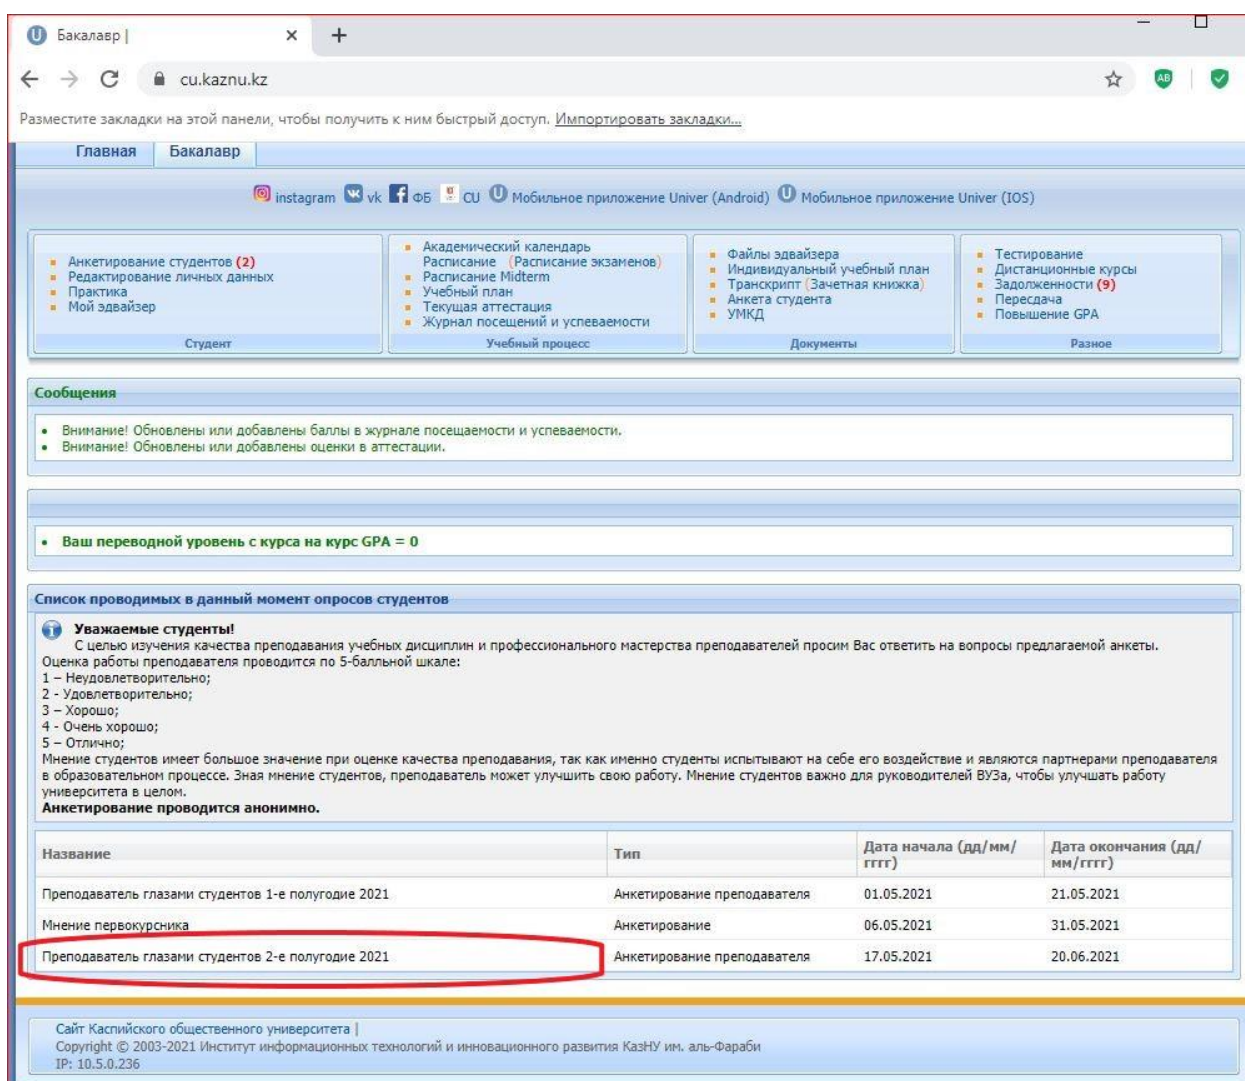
Бакалавр |

cu.kaznu.kz

Разместите закладки на этой панели, чтобы получить к ним быстрый доступ. Импортировать закладки...

Главная Бакалавр

instagram vk ФБ CU Мобильное приложение Univer (Android) Мобильное приложение Univer (IOS)

Анкетирование студентов (2)
Редактирование личных данных
Практика
Мой эдвайзер

Студент

Академический календарь
Расписание (Расписание экзаменов)
Расписание Midterm
Учебный план
Текущая аттестация
Журнал посещений и успеваемости

Учебный процесс

Файлы эдвайзера
Индивидуальный учебный план
Транскрипт (Зачетная книжка)
Анкета студента
УМКД

Документы

Тестирование
Дистанционные курсы
Задолженности (9)
Пересдача
Повышение GPA

Разное

Сообщения

Внимание! Обновлены или добавлены баллы в журнале посещаемости и успеваемости.
Внимание! Обновлены или добавлены оценки в аттестации.

Ваш переводной уровень с курса на курс GPA = 0

Список проводимых в данный момент опросов студентов

Уважаемые студенты!
С целью изучения качества преподавания учебных дисциплин и профессионального мастерства преподавателей просим Вас ответить на вопросы предлагаемой анкеты.
Оценка работы преподавателя проводится по 5-балльной шкале:
1 – Неудовлетворительно;
2 - Удовлетворительно;
3 – Хорошо;
4 - Очень хорошо;
5 – Отлично;
Мнение студентов имеет большое значение при оценке качества преподавания, так как именно студенты испытывают на себе его воздействие и являются партнерами преподавателя в образовательном процессе. Зная мнение студентов, преподаватель может улучшить свою работу. Мнение студентов важно для руководителей ВУЗа, чтобы улучшать работу университета в целом.
Анкетирование проводится анонимно.

| Название | Тип | Дата начала (дд/мм/гггг) | Дата окончания (дд/мм/гггг) |
|---|---|---|---|
| Преподаватель глазами студентов 1-е полугодие 2021 | Анкетирование преподавателя | 01.05.2021 | 21.05.2021 |
| Мнение первокурсника | Анкетирование | 06.05.2021 | 31.05.2021 |
| Преподаватель глазами студентов 2-е полугодие 2021 | Анкетирование преподавателя | 17.05.2021 | 20.06.2021 |

Сайт Каспийского общественного университета |
Copyright © 2003-2021 Институт информационных технологий и инновационного развития КазНУ им. аль-Фараби
IP: 10.5.0.236